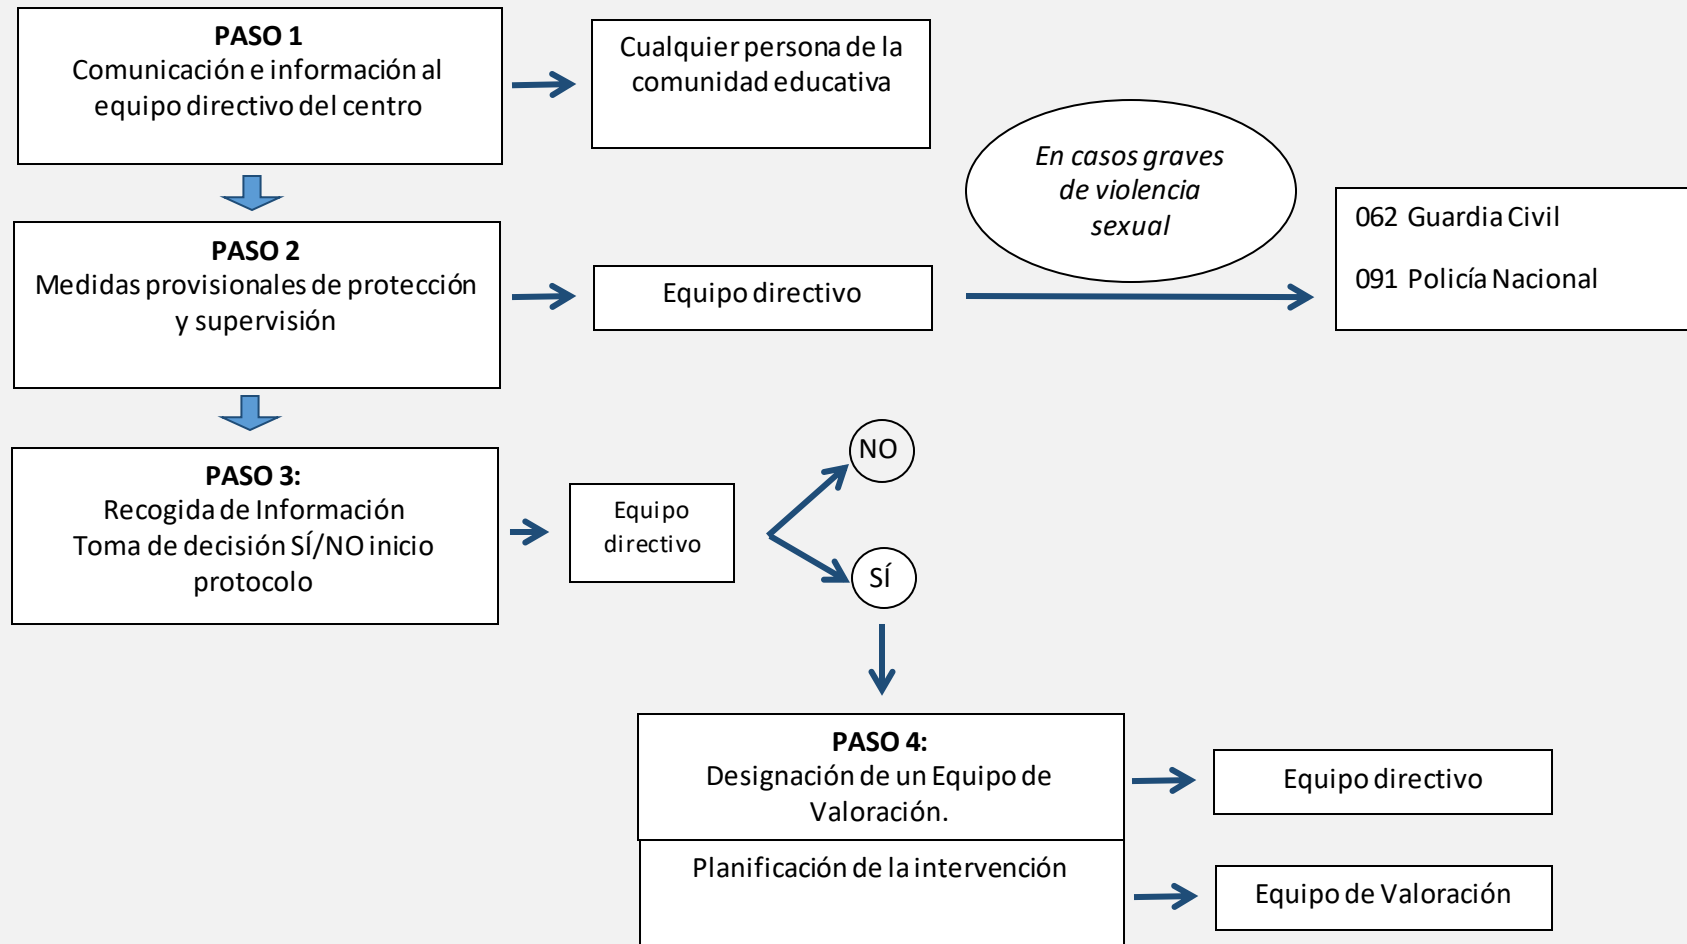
**PASO 1**
Comunicación e información al equipo directivo del centro

Cualquier persona de la comunidad educativa

**PASO 2**
Medidas provisionales de protección y supervisión

Equipo directivo

*En casos graves de violencia sexual*

062 Guardia Civil

091 Policía Nacional

**PASO 3:**
Recogida de Información
Toma de decisión SÍ/NO inicio protocolo

Equipo directivo

NO

SÍ

**PASO 4:**
Designación de un Equipo de Valoración.

Equipo directivo

Planificación de la intervención

Equipo de Valoración